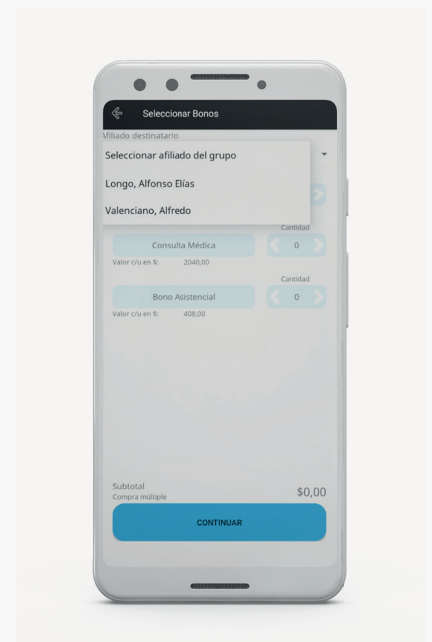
Seleccionar Bonos

Afiliado destinatario

Seleccionar afiliado del grupo

Longo, Alfonso Elías

Valenciano, Alfredo

Cantidad

Consulta Médica

0

Valor c/u en $: 2040,00

Cantidad

Bono Asistencial

0

Valor c/u en $: 408,00

Subtotal

Compra múltiple

$0,00

CONTINUAR